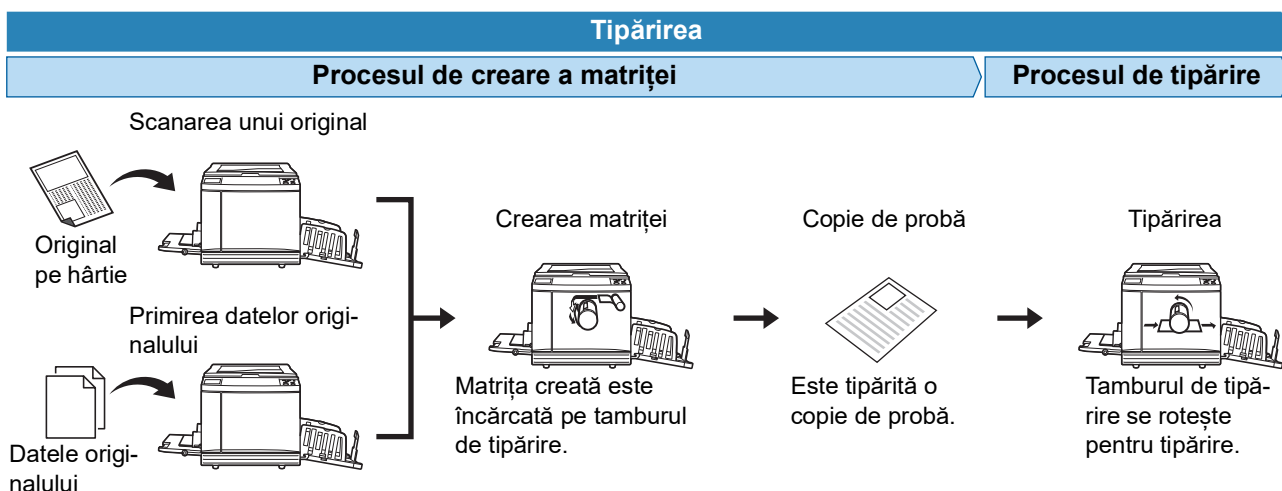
Tipărirea

Procesul de creare a matriței

Procesul de tipărire

Scanarea unui original

Original pe hârtie

Primirea datelor originalului

Datele originalului

Crearea matriței

Matrița creată este încărcată pe tamburul de tipărire.

Copie de probă

Este tipărită o copie de probă.

Tipărirea

Tamburul de tipărire se rotește pentru tipărire.